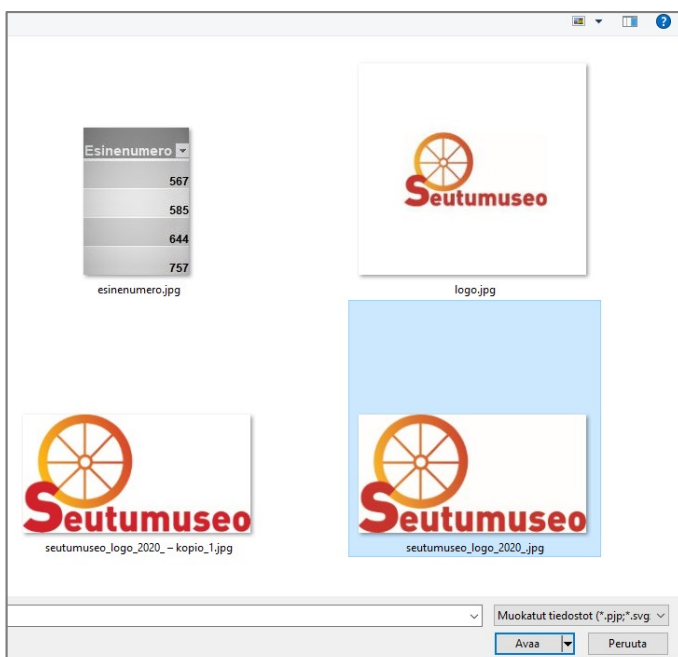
Esinenumero

567

585

644

757

esinenumero.jpg

Seutumuseo

logo.jpg

Seutumuseo

seutumuseo_logo_2020_ – kopio_1.jpg

Seutumuseo

seutumuseo_logo_2020_.jpg

Muokatut tiedostot (*.pjp;*.svg

Avaa

Peruuta